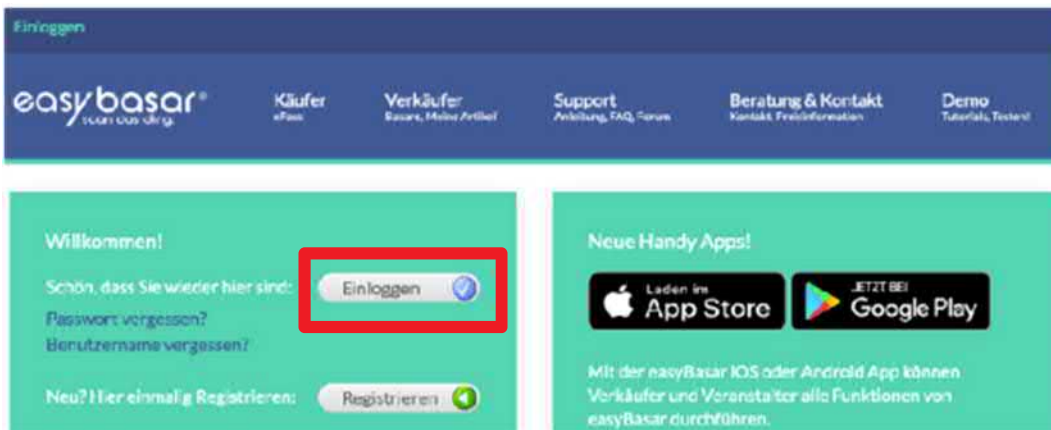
Einloggen

easybasar® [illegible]

Käufer
ePass

Verkäufer
Basare, Meine Artikel

Support
Anleitung, FAQ, Forum

Beratung & Kontakt
Kontakt, Preisinformation

Demo
Tutorials, Testen!

Willkommen!

Schön, dass Sie wieder hier sind: Einloggen

Passwort vergessen?
Benutzername vergessen?

Neu? Hier einmalig Registrieren: Registrieren

Neue Handy Apps!

Laden im App Store

JETZT BEI Google Play

Mit der easyBasar IOS oder Android App können Verkäufer und Veranstalter alle Funktionen von easyBasar durchführen.